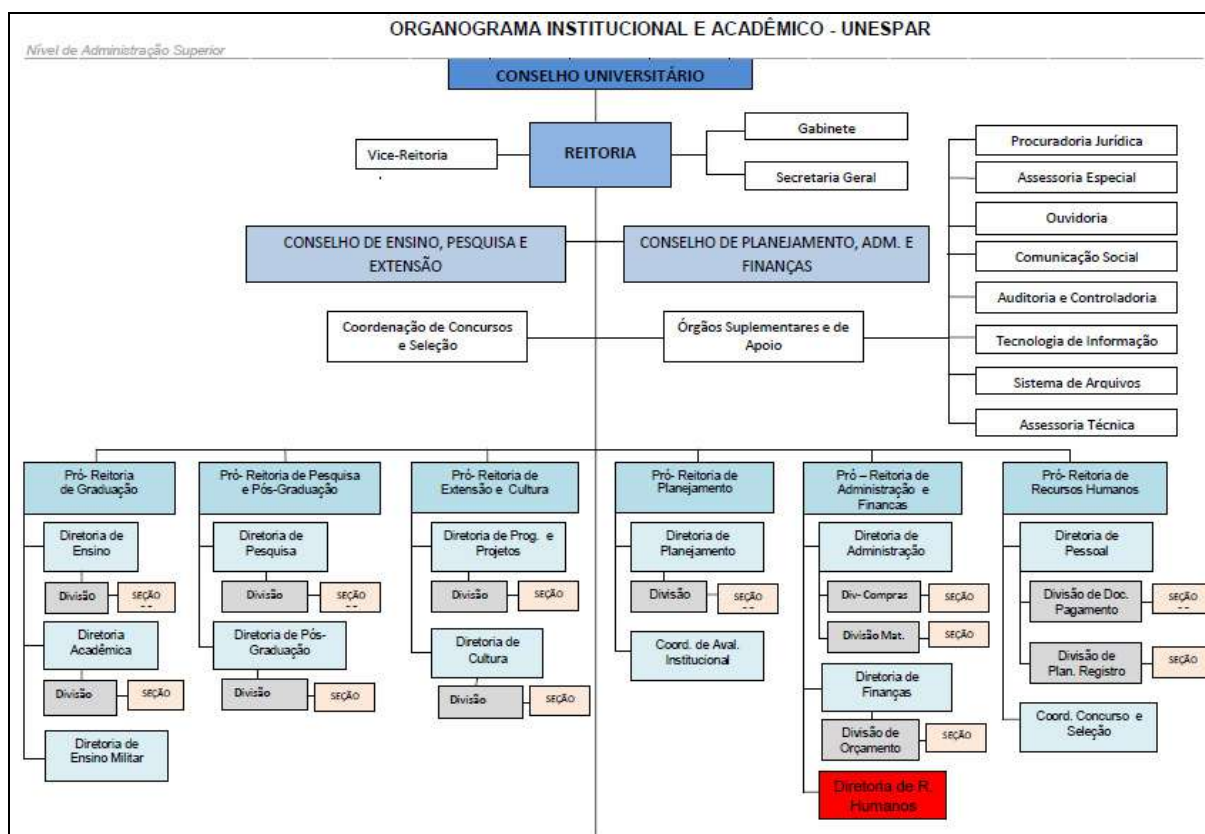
ORGANOGRAMA INSTITUCIONAL E ACADÊMICO - UNESPAR

Nível de Administração Superior

CONSELHO UNIVERSITÁRIO

Vice-Reitoria

REITORIA

Gabinete

Secretaria Geral

Procuradoria Jurídica

Assessoria Especial

Ouvidoria

Comunicação Social

Auditoria e Controladoria

Tecnologia de Informação

Sistema de Arquivos

Assessoria Técnica

CONSELHO DE ENSINO, PESQUISA E EXTENSÃO

CONSELHO DE PLANEJAMENTO, ADM. E FINANÇAS

Coordenação de Concursos e Seleção

Órgãos Suplementares e de Apoio

Pró- Reitoria de Graduação

Diretoria de Ensino

Divisão

SEÇÃO

Diretoria Acadêmica

Divisão

SEÇÃO

Diretoria de Ensino Militar

Pró- Reitoria de Pesquisa e Pós-Graduação

Diretoria de Pesquisa

Divisão

SEÇÃO

Diretoria de Pós-Graduação

Divisão

SEÇÃO

Pró- Reitoria de Extensão e Cultura

Diretoria de Prog. e Projetos

Divisão

SEÇÃO

Diretoria de Cultura

Divisão

SEÇÃO

Pró- Reitoria de Planejamento

Diretoria de Planejamento

Divisão

SEÇÃO

Coord. de Aval. Institucional

Pró – Reitoria de Administração e Finanças

Diretoria de Administração

Div- Compras

SEÇÃO

Divisão Mat.

SEÇÃO

Diretoria de Finanças

Divisão de Orçamento

SEÇÃO

Diretoria de R. Humanos

Pró- Reitoria de Recursos Humanos

Diretoria de Pessoal

Divisão de Doc. Pagamento

SEÇÃO

Divisão de Plan. Registro

SEÇÃO

Coord. Concurso e Seleção